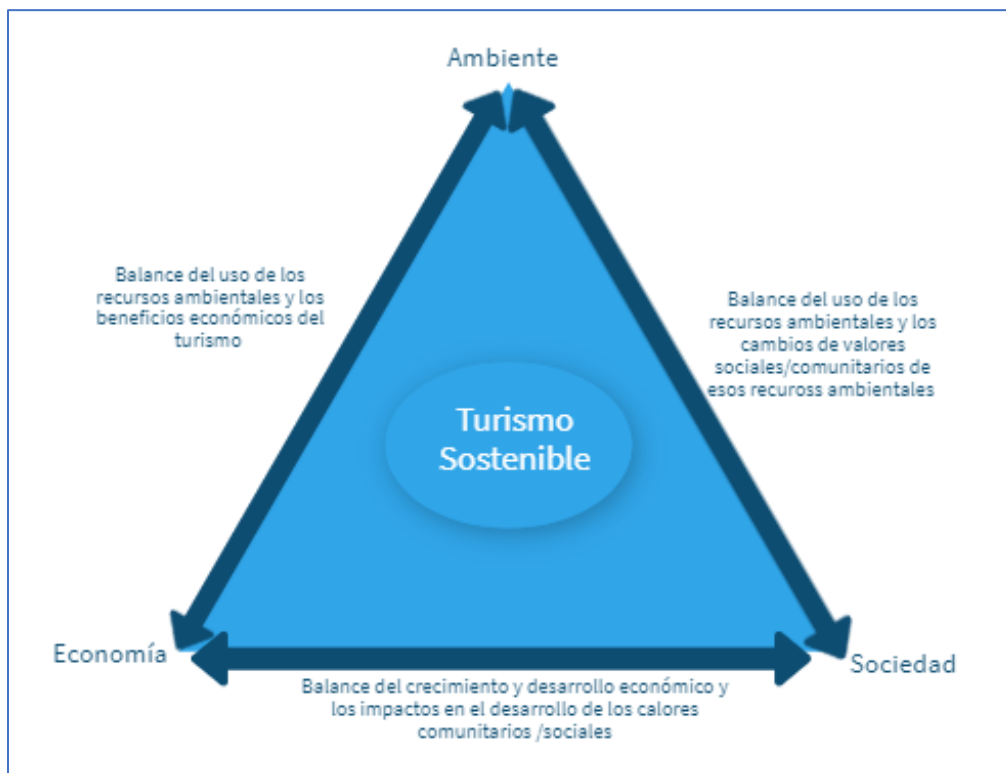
Ambiente

Balance del uso de los recursos ambientales y los beneficios económicos del turismo

Balance del uso de los recursos ambientales y los cambios de valores sociales/comunitarios de esos recuross ambientales

Turismo Sostenible

Economía

Sociedad

Balance del crecimiento y desarrollo económico y los impactos en el desarrollo de los calores comunitarios /sociales